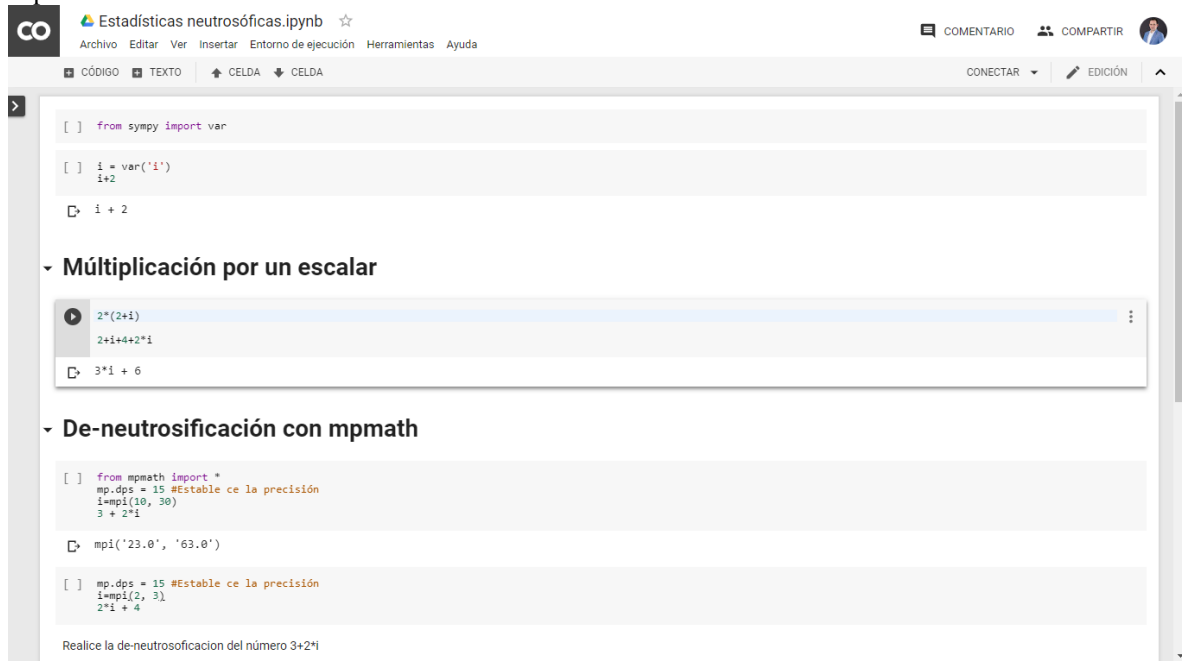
CO Estadísticas neutrosóficas.ipynb ☆
Archivo Editar Ver Insertar Entorno de ejecución Herramientas Ayuda

COMENTARIO COMPARTIR

CÓDIGO TEXTO CELDA CELDA

CONECTAR EDICIÓN

[ ] from sympy import var

[ ] i = var('i')
i+2

i + 2

Múltiplicación por un escalar

2*(2+i)
2+i+4+2*i

3*i + 6

De-neutrosificación con mpmath

[ ] from mpmath import *
mp.dps = 15 #Estable ce la precisión
i=mpi(10, 30)
3 + 2*i

mpi('23.0', '63.0')

[ ] mp.dps = 15 #Estable ce la precisión
i=mpi(2, 3)
2*i + 4

Realice la de-neutrosoficacion del número 3+2*i